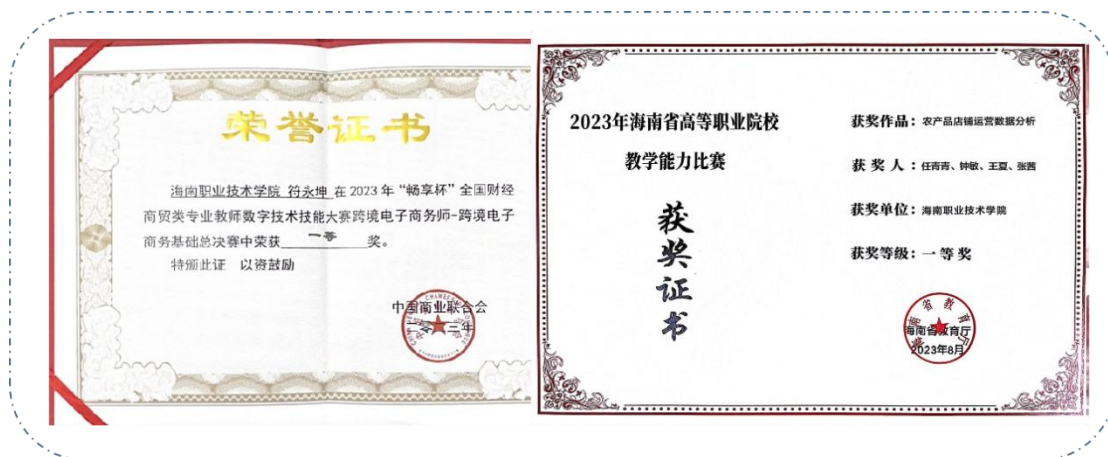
荣誉证书

海南职业技术学院 符永坤 在 2023 年"畅享杯"全国财经商贸类专业教师数字技术技能大赛跨境电子商务师-跨境电子商务基础总决赛中荣获 一等 奖。

特颁此证 以资鼓励

中国商业联合会
二〇二三年

2023年海南省高等职业院校
教学能力比赛

获奖证书

获奖作品：农产品店铺运营数据分析

获 奖 人：任青青、钟敏、王夏、张茜

获奖单位：海南职业技术学院

获奖等级：一等奖

海南省教育厅
2023年8月